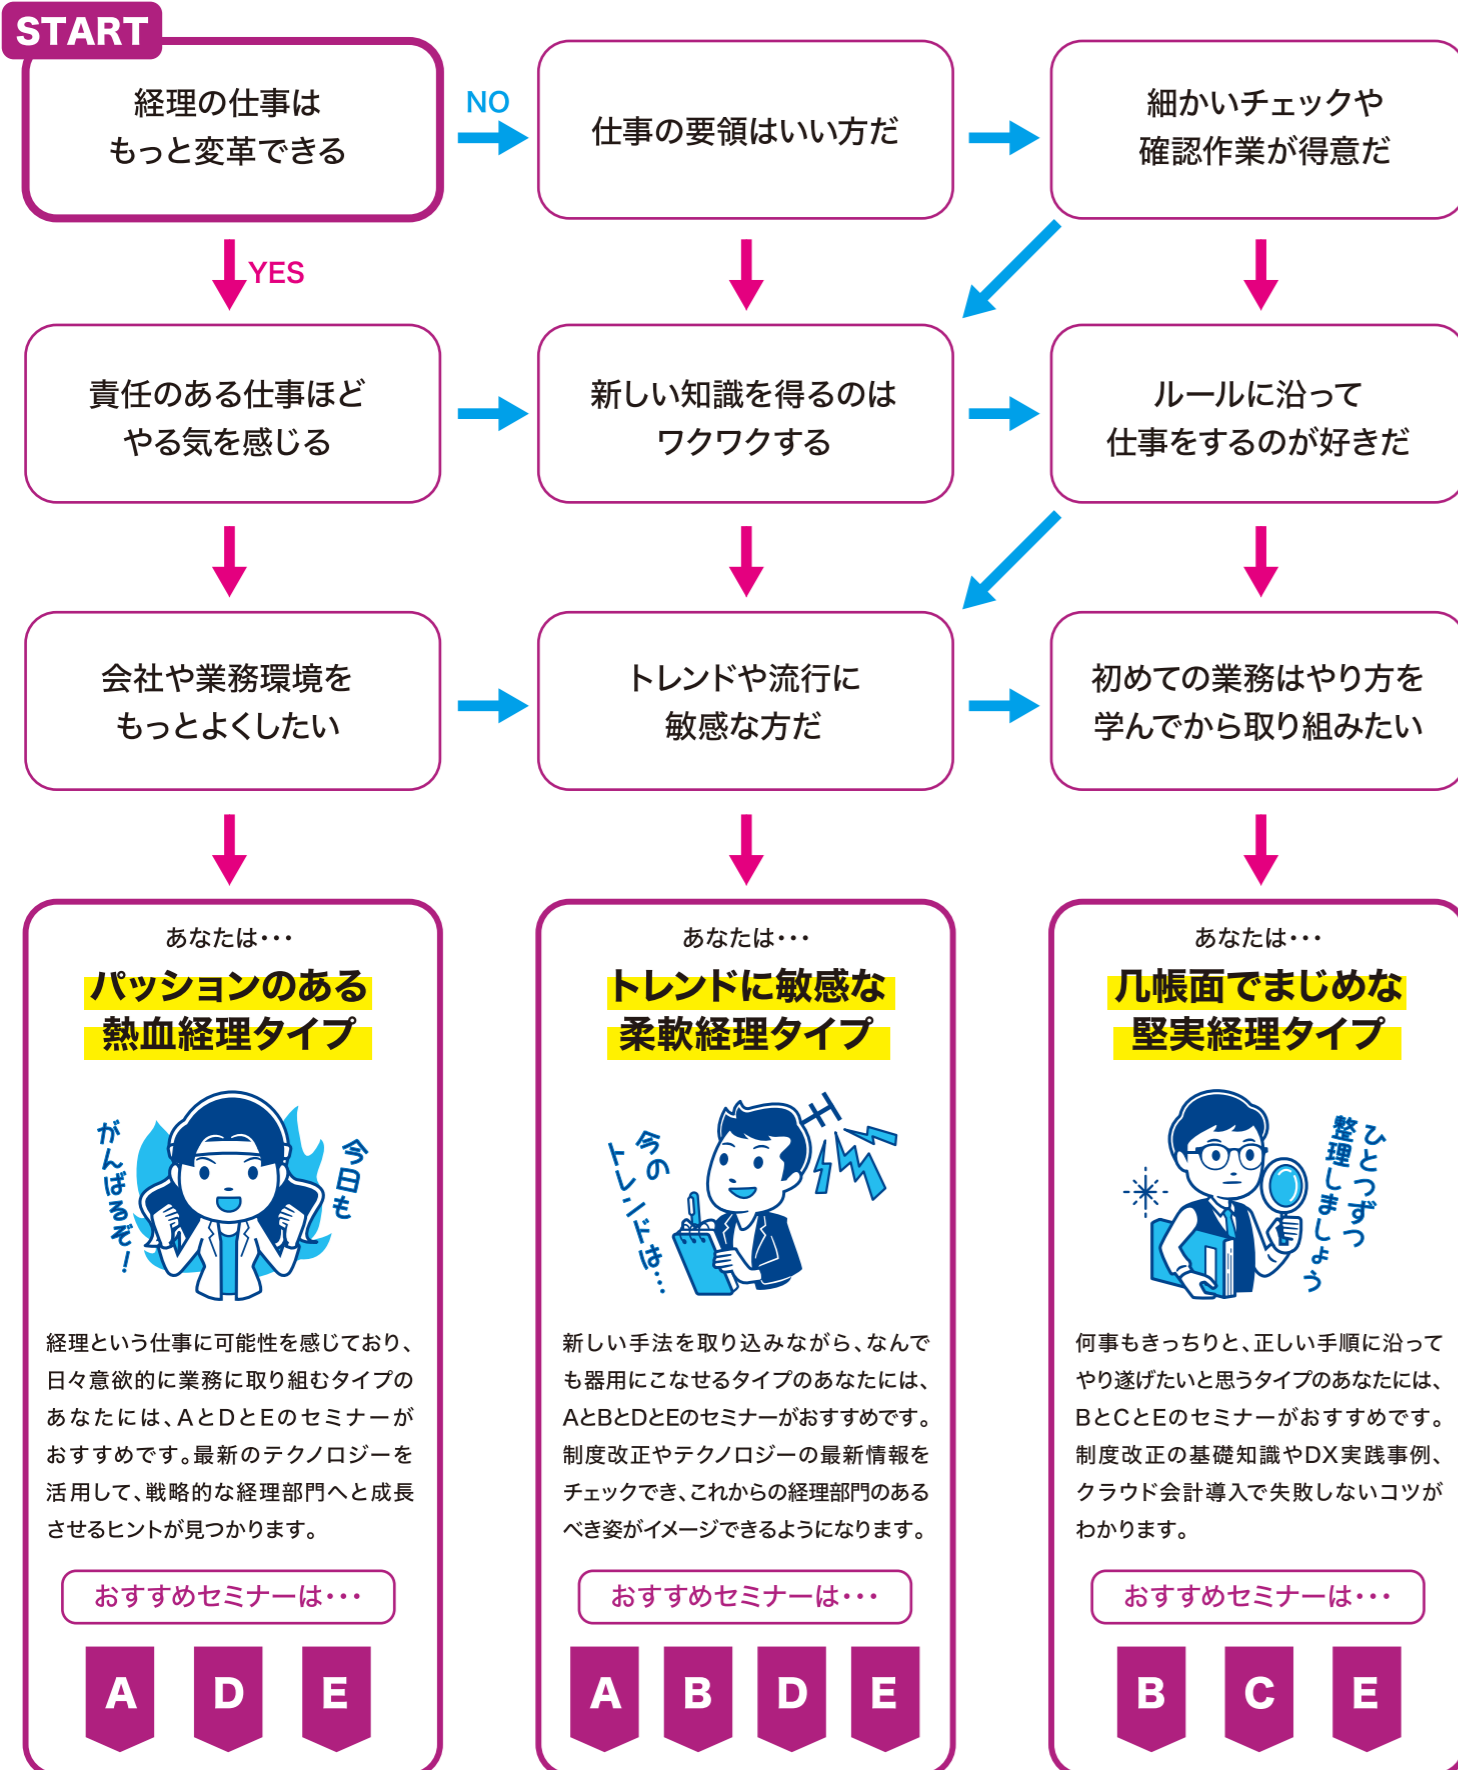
START

経理の仕事はもっと変革できる

NO

仕事の要領はいい方だ

細かいチェックや確認作業が得意だ

YES

責任のある仕事ほどやる気を感じる

新しい知識を得るのはワクワクする

ルールに沿って仕事をするのが好きだ

会社や業務環境をもっとよくしたい

トレンドや流行に敏感な方だ

初めての業務はやり方を学んでから取り組みたい

あなたは・・・
パッションのある熱血経理タイプ

がんばるぞ!
今日も

経理という仕事に可能性を感じており、日々意欲的に業務に取り組むタイプのあなたには、AとDとEのセミナーがおすすめです。最新のテクノロジーを活用して、戦略的な経理部門へと成長させるヒントが見つかります。

おすすめセミナーは・・・

A D E

あなたは・・・
トレンドに敏感な柔軟経理タイプ

今のトレンドは…

新しい手法を取り込みながら、なんでも器用にこなせるタイプのあなたには、AとBとDとEのセミナーがおすすめです。制度改正やテクノロジーの最新情報をチェックでき、これからの経理部門のあるべき姿がイメージできるようになります。

おすすめセミナーは・・・

A B D E

あなたは・・・
几帳面でまじめな堅実経理タイプ

ひとつずつ整理しましょう

何事もきっちりと、正しい手順に沿ってやり遂げたいと思うタイプのあなたには、BとCとEのセミナーがおすすめです。制度改正の基礎知識やDX実践事例、クラウド会計導入で失敗しないコツがわかります。

おすすめセミナーは・・・

B C E